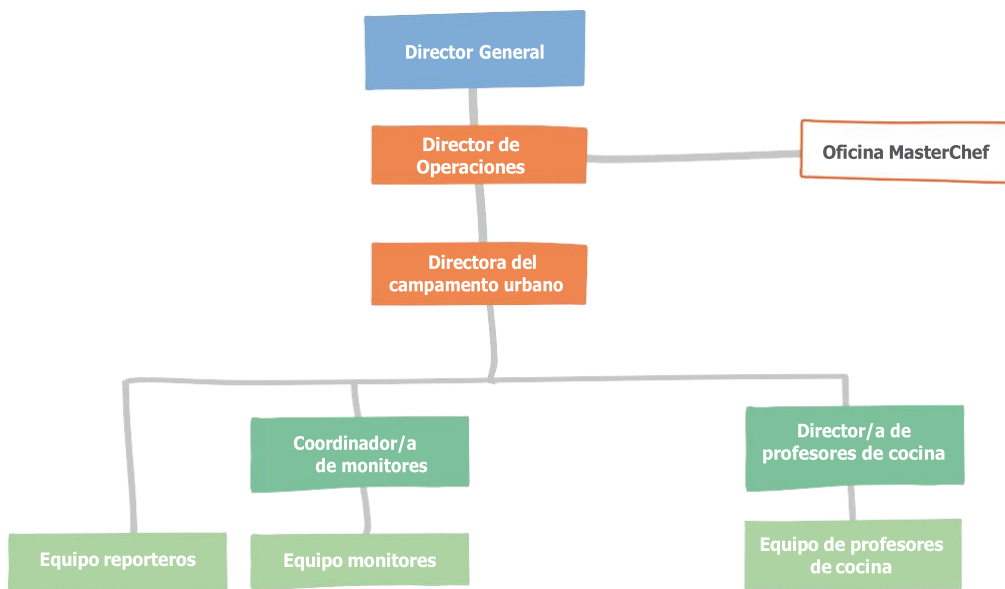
Director General

Director de Operaciones

Oficina MasterChef

Directora del campamento urbano

Coordinador/a de monitores

Director/a de profesores de cocina

Equipo reporteros

Equipo monitores

Equipo de profesores de cocina